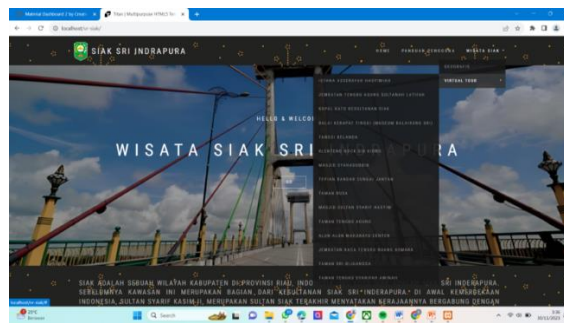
Material Dashboard 2 by Creat | Tiket | Multipurpose HTML5 Te | +

localhost/sri-siak/

SIAK SRI INDRAPURA

HOME PENGGUNA PENGUNJUNG WISATA SIAK

GEOGRAFIS
VIRTUAL TOUR

ISTANA KESULTANAN ASSERAYAH
JEMBATAN TENGKU AGUNG SULTANAH LATIFAH
BALAI KERAPATAN TINGGI SIAK
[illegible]
TANGSI BELANDA
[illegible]
MASJID SYAHABUDDIN
TUGU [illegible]
TAMAN WISA
MAKAM SULTAN SYARIF KASYIM
TAMAN TENGKU AGUNG
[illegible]
JEMBATAN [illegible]
TAMAN SRI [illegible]
TAMAN TENGKU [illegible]

HELLO & WELCO

WISATA SIAK SRI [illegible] PURA

SIAK ADALAH SEBUAH WILAYAH KABUPATEN DI PROVINSI RIAU, INDO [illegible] SRI INDRAPURA. SEBELUMNYA KAWASAN INI MERUPAKAN BAGIAN DARI KESULTANAN SIAK SRI INDRAPURA DI AWAL KEMERDEKAAN INDONESIA, SULTAN SYARIF KASIM II, MERUPAKAN SULTAN SIAK TERAKHIR MENYATAKAN KERAJAANNYA BERGABUNG DENGAN

localhost/sri-siak/#

29°C Berawan

Q Search

3:06 10/11/2023